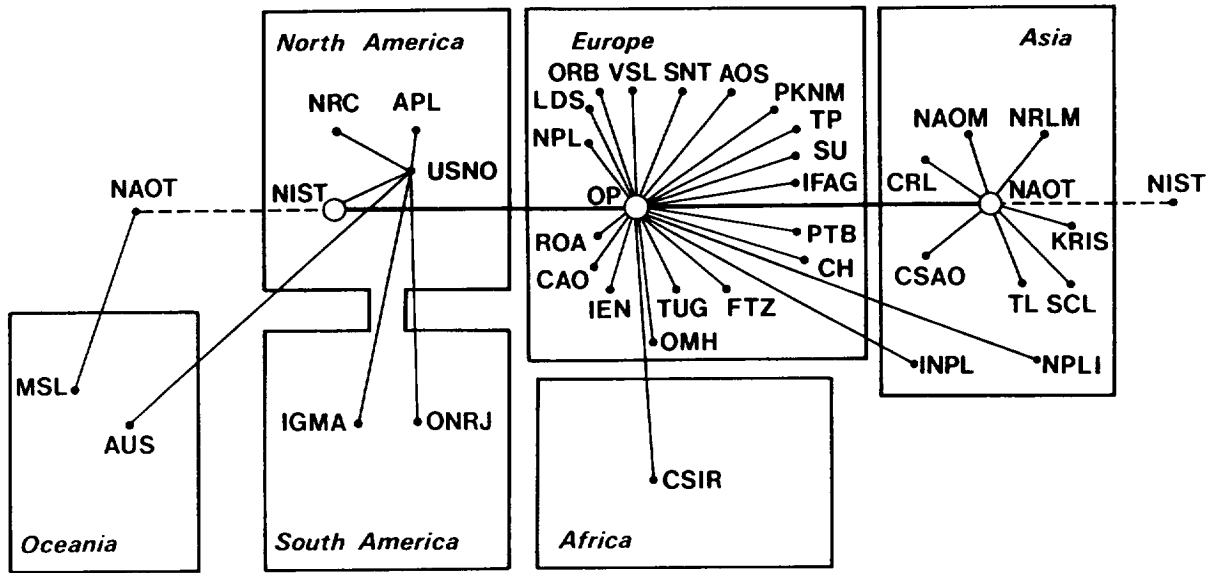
North America
NRC APL
USNO
NIST
NAOT

Europe
ORB VSL SNT AOS
LDS
PKNM
NPL
TP
SU
IFAG
OP
ROA
PTB
CAO
CH
IEN TUG FTZ
OMH

Asia
NAOM NRLM
CRL
NAOT
NIST
KRIS
CSAO
TL SCL
INPL
NPLI

MSL
AUS
Oceania

IGMA
ONRJ
South America

CSIR
Africa